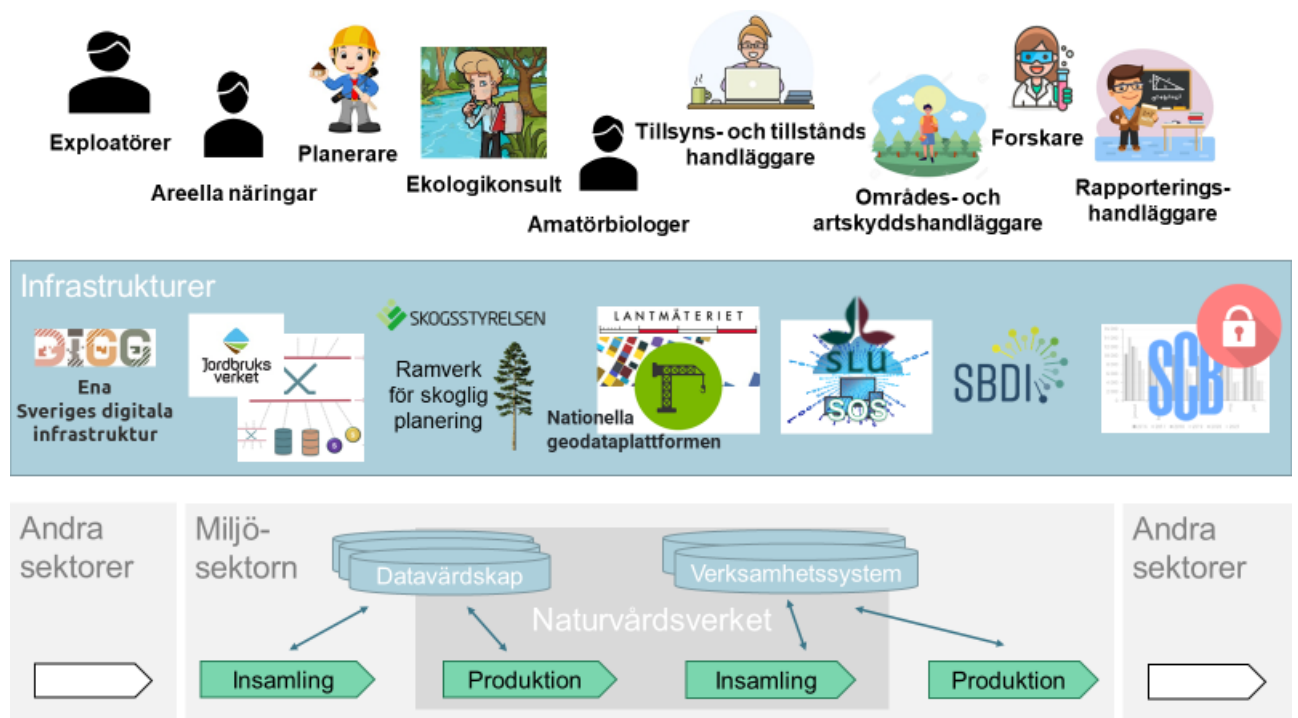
Exploatörer

Areella näringar

Planerare

Ekologikonsult

Amatörbiologer

Tillsyns- och tillstånds handläggare

Områdes- och artskyddshandläggare

Forskare

Rapporterings-handläggare

Infrastrukturer

DIGG

Ena Sveriges digitala infrastruktur

Jordbruksverket

SKOGSSTYRELSEN

Ramverk för skoglig planering

LANTMÄTERIET

Nationella geodataplattformen

SLU

SOS

SBDI

SCB

Andra sektorer

Miljö-sektorn

Datavårdskap

Verksamhetssystem

Naturvårdsverket

Insamling

Produktion

Insamling

Produktion

Andra sektorer